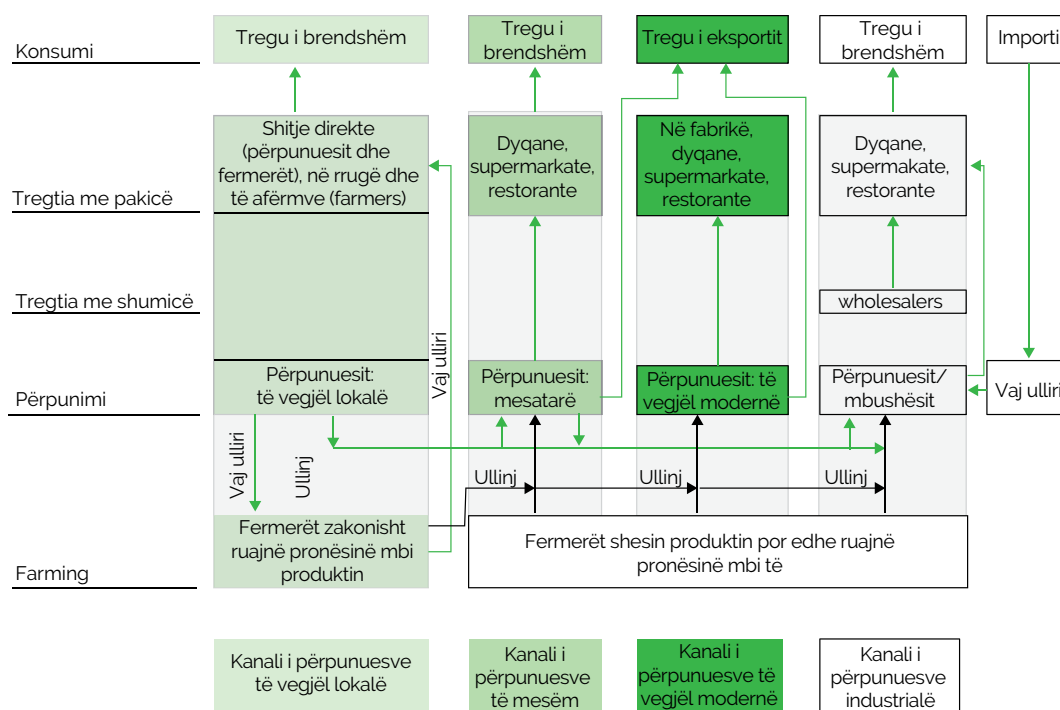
Konsumi

Tregtia me pakicë

Tregtia me shumicë

Përpunimi

Farming

Tregu i brendshëm

Shitje direkte (përpunuesit dhe fermerët), në rrugë dhe të afërmve (farmers)

Përpunuesit: të vegjël lokalë

Vaj ulliri

Ullinj

Vaj ulliri

Fermerët zakonisht ruajnë pronësinë mbi produktin

Tregu i brendshëm

Dyqane, supermarkate, restorante

Përpunuesit: mesatarë

Ullinj

Tregu i eksportit

Në fabrikë, dyqane, supermarkate, restorante

Përpunuesit: të vegjël modernë

Ullinj

Tregu i brendshëm

Dyqane, supermakate, restorante

wholesalers

Përpunuesit/ mbushësit

Ullinj

Importi

Vaj ulliri

Fermerët shesin produktin por edhe ruajnë pronësinë mbi të

Kanali i përpunuesve të vegjël lokalë

Kanali i përpunuesve të mesëm

Kanali i përpunuesve të vegjël modernë

Kanali i përpunuesve industrialë